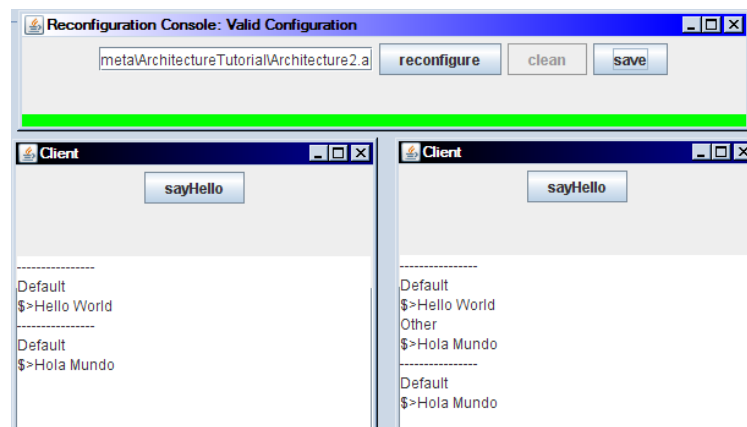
Reconfiguration Console: Valid Configuration

meta\ArchitectureTutorial\Architecture2.a

reconfigure

clean

save

Client

sayHello

----------------
Default
$>Hello World
----------------
Default
$>Hola Mundo

Client

sayHello

----------------
Default
$>Hello World
Other
$>Hola Mundo
----------------
Default
$>Hola Mundo